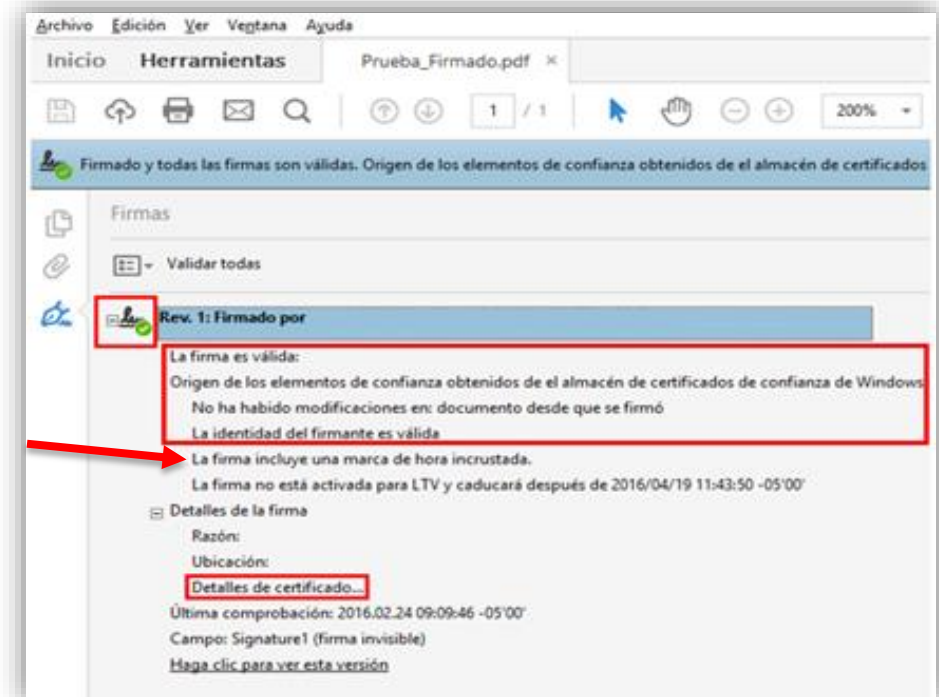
Archivo Edición Ver Ventana Ayuda

Inicio Herramientas Prueba_Firmado.pdf ×

1 / 1 200%

Firmado y todas las firmas son válidas. Origen de los elementos de confianza obtenidos de el almacén de certificados

Firmas

Validar todas

Rev. 1: Firmado por

La firma es válida:

Origen de los elementos de confianza obtenidos de el almacén de certificados de confianza de Windows

No ha habido modificaciones en: documento desde que se firmó

La identidad del firmante es válida

La firma incluye una marca de hora incrustada.

La firma no está activada para LTV y caducará después de 2016/04/19 11:43:50 -05'00'

Detalles de la firma

Razón:

Ubicación:

Detalles de certificado...

Última comprobación: 2016.02.24 09:09:46 -05'00'

Campo: Signature1 (firma invisible)

Haga clic para ver esta versión